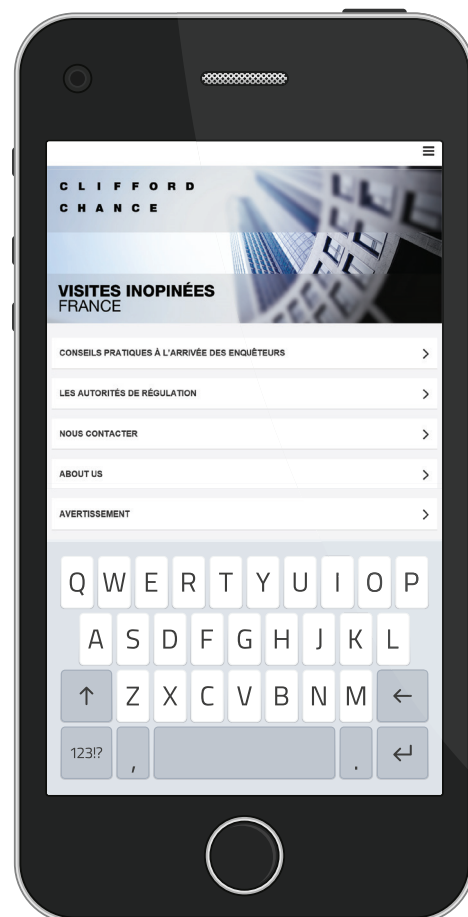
≡

CLIFFORD
CHANCE

VISITES INOPINÉES
FRANCE

CONSEILS PRATIQUES À L'ARRIVÉE DES ENQUÊTEURS >

LES AUTORITÉS DE RÉGULATION >

NOUS CONTACTER >

ABOUT US >

AVERTISSEMENT >

Q W E R T Y U I O P
A S D F G H J K L
↑ Z X C V B N M ←
123!? , . ↵